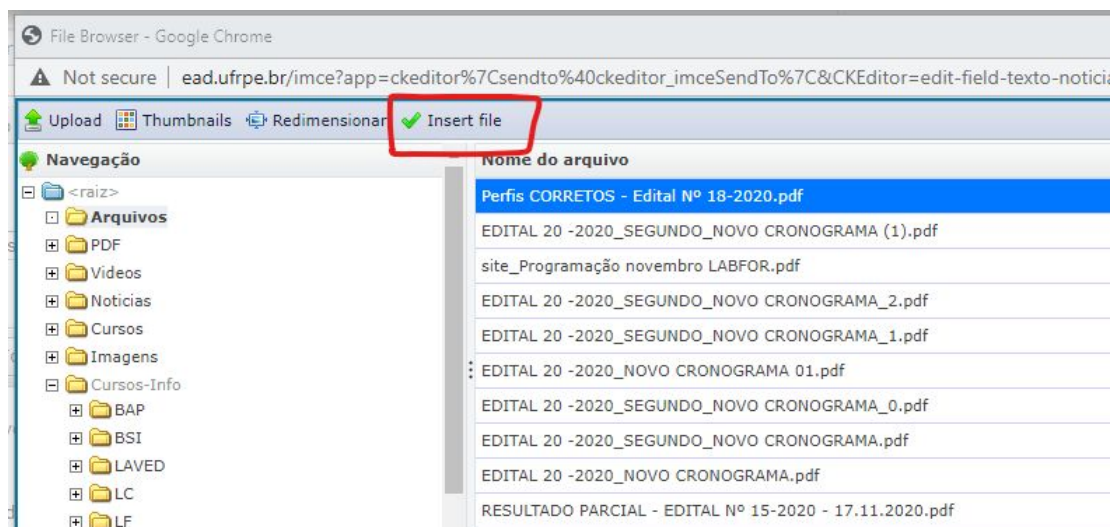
File Browser - Google Chrome

Not secure | ead.ufrpe.br/imce?app=ckeditor%7Csendto%40ckeditor_imceSendTo%7C&CKEditor=edit-field-texto-notici

Upload Thumbnails Redimensionar Insert file

Navegação

<raiz>
Arquivos
PDF
Videos
Noticias
Cursos
Imagens
Cursos-Info
BAP
BSI
LAVED
LC
LF

Nome do arquivo

Perfis CORRETOS - Edital Nº 18-2020.pdf
EDITAL 20 -2020_SEGUNDO_NOVO CRONOGRAMA (1).pdf
site_Programação novembro LABFOR.pdf
EDITAL 20 -2020_SEGUNDO_NOVO CRONOGRAMA_2.pdf
EDITAL 20 -2020_SEGUNDO_NOVO CRONOGRAMA_1.pdf
EDITAL 20 -2020_NOVO CRONOGRAMA 01.pdf
EDITAL 20 -2020_SEGUNDO_NOVO CRONOGRAMA_0.pdf
EDITAL 20 -2020_SEGUNDO_NOVO CRONOGRAMA.pdf
EDITAL 20 -2020_NOVO CRONOGRAMA.pdf
RESULTADO PARCIAL - EDITAL Nº 15-2020 - 17.11.2020.pdf